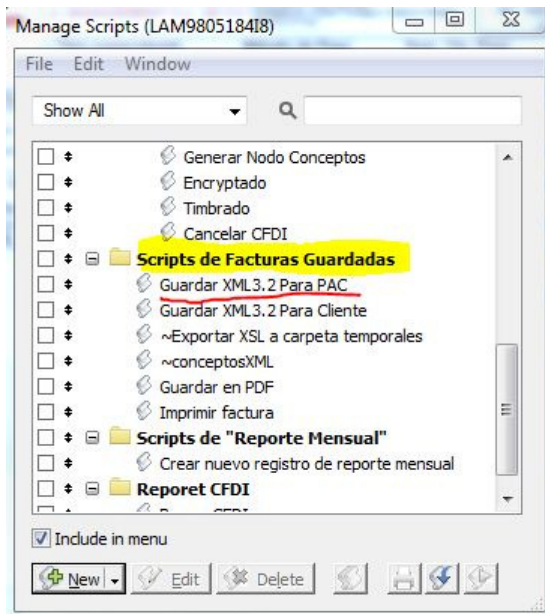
Manage Scripts (LAM9805184I8)

File Edit Window

Show All

Generar Nodo Conceptos
Encryptado
Timbrado
Cancelar CFDI
Scripts de Facturas Guardadas
Guardar XML3.2 Para PAC
Guardar XML3.2 Para Cliente
~Exportar XSL a carpeta temporales
~conceptosXML
Guardar en PDF
Imprimir factura
Scripts de "Reporte Mensual"
Crear nuevo registro de reporte mensual
Reporet CFDI
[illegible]

Include in menu

New Edit Delete